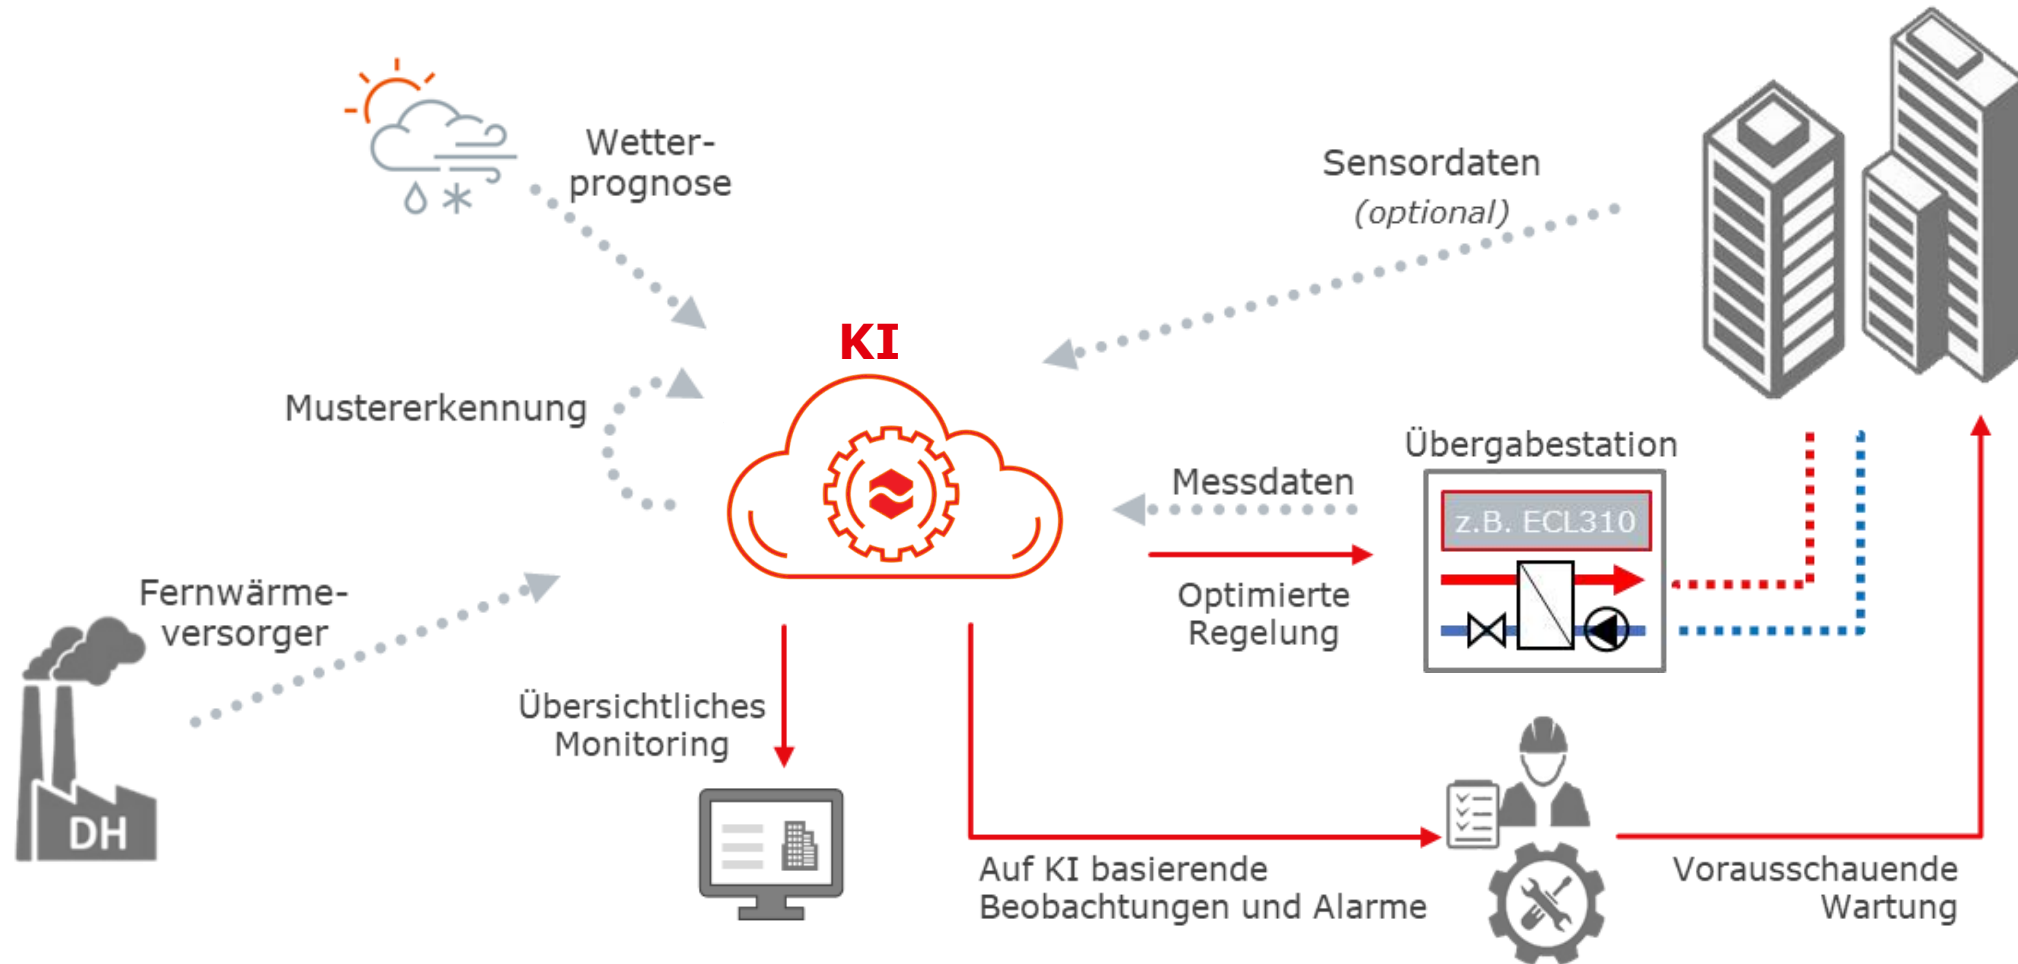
Wetterprognose

Sensordaten
(optional)

KI

Mustererkennung

Übergabestation

Messdaten

z.B. ECL310

Optimierte Regelung

Fernwärmeversorger

DH

Übersichtliches Monitoring

Auf KI basierende Beobachtungen und Alarme

Vorausschauende Wartung